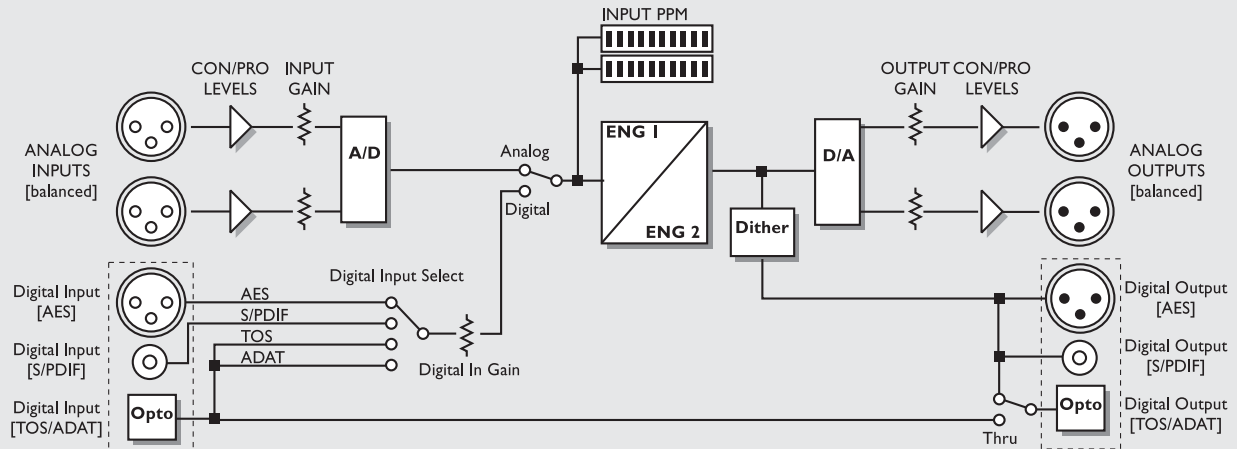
INPUT PPM

CON/PRO LEVELS

INPUT GAIN

ANALOG INPUTS [balanced]

A/D

Analog

Digital

ENG 1

ENG 2

OUTPUT GAIN

CON/PRO LEVELS

D/A

ANALOG OUTPUTS [balanced]

Dither

Digital Input [AES]

Digital Input [S/PDIF]

Digital Input [TOS/ADAT]

Opto

Digital Input Select

AES

S/PDIF

TOS

ADAT

Digital In Gain

Digital Output [AES]

Digital Output [S/PDIF]

Digital Output [TOS/ADAT]

Opto

Thru